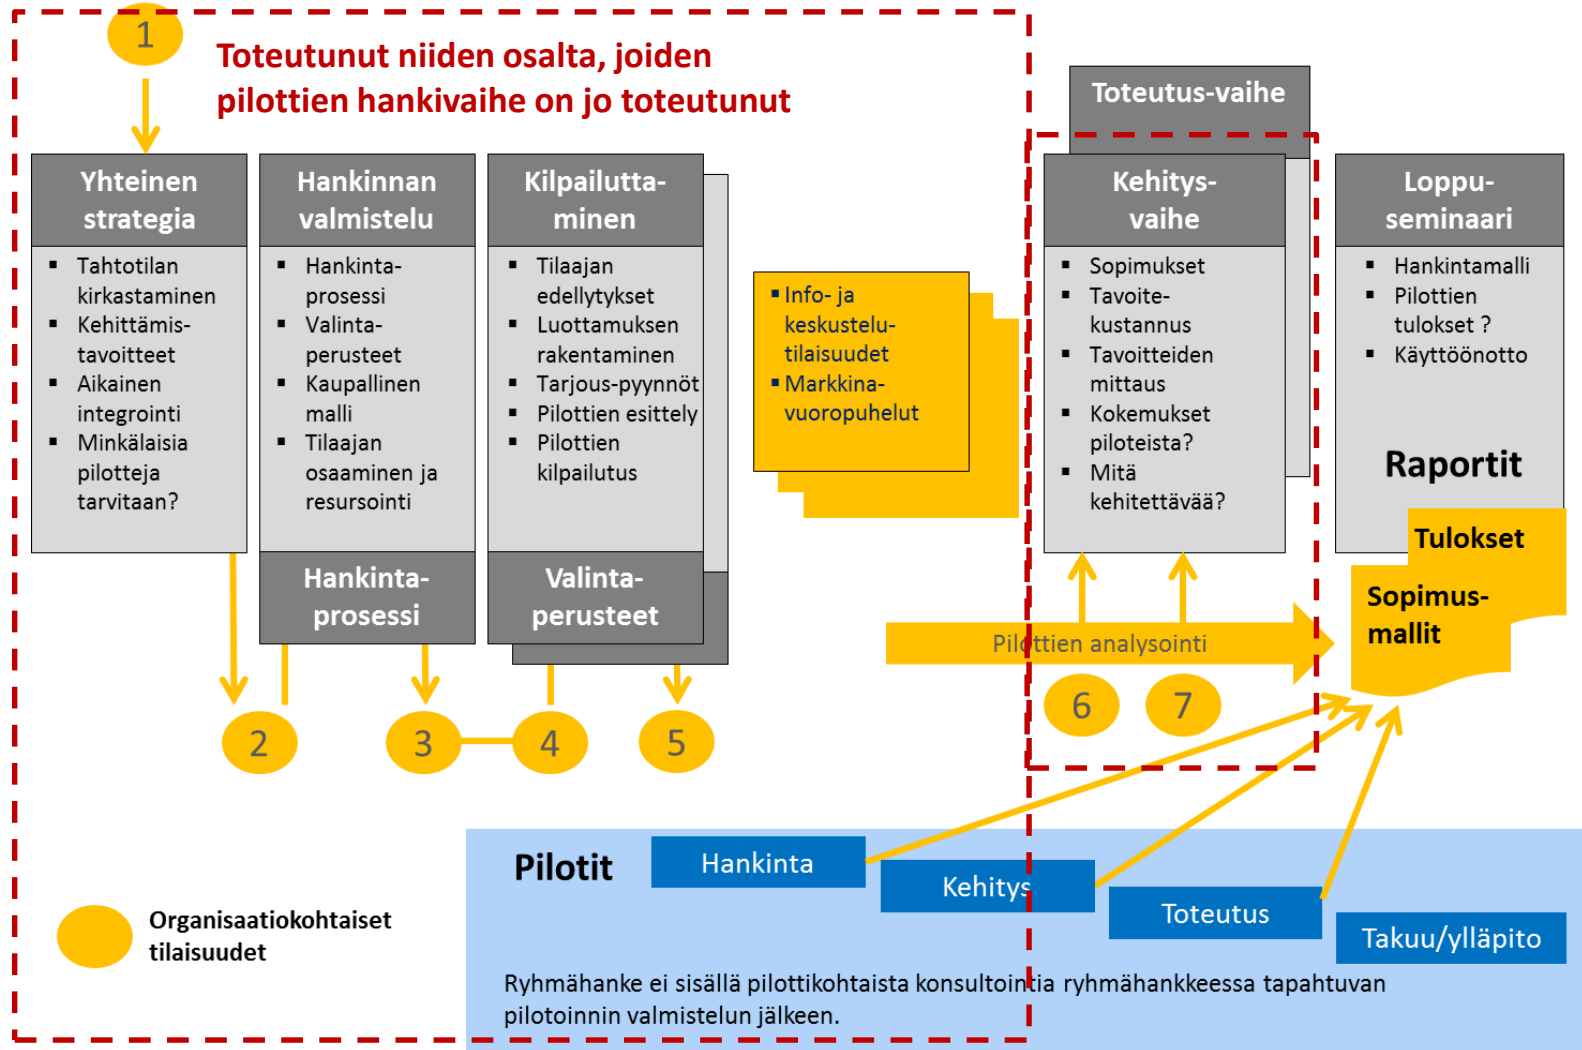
1

Toteutunut niiden osalta, joiden pilottien hankivaihe on jo toteutunut

Toteutus-vaihe

Yhteinen strategia
- Tahtotilan kirkastaminen
- Kehittämis-tavoitteet
- Aikainen integrointi
- Minkälaisia pilotteja tarvitaan?

Hankinnan valmistelu
- Hankinta-prosessi
- Valinta-perusteet
- Kaupallinen malli
- Tilaajan osaaminen ja resursointi

Hankinta-prosessi

Kilpailutta-minen
- Tilaajan edellytykset
- Luottamuksen rakentaminen
- Tarjous-pyynnöt
- Pilottien esittely
- Pilottien kilpailutus

Valinta-perusteet

- Info- ja keskustelu-tilaisuudet
- Markkina-vuoropuhelut

Kehitys-vaihe
- Sopimukset
- Tavoite-kustannus
- Tavoitteiden mittaus
- Kokemukset piloteista?
- Mitä kehitettävää?

Loppu-seminaari
- Hankintamalli
- Pilottien tulokset ?
- Käyttöönotto

Raportit

Tulokset

Sopimus-mallit

Pilottien analysointi

2

3

4

5

6

7

Pilotit

Hankinta

Kehitys

Toteutus

Takuu/ylläpito

Organisaatiokohtaiset tilaisuudet

Ryhmähanke ei sisällä pilottikohtaista konsultointia ryhmähankkeessa tapahtuvan pilotoinnin valmistelun jälkeen.